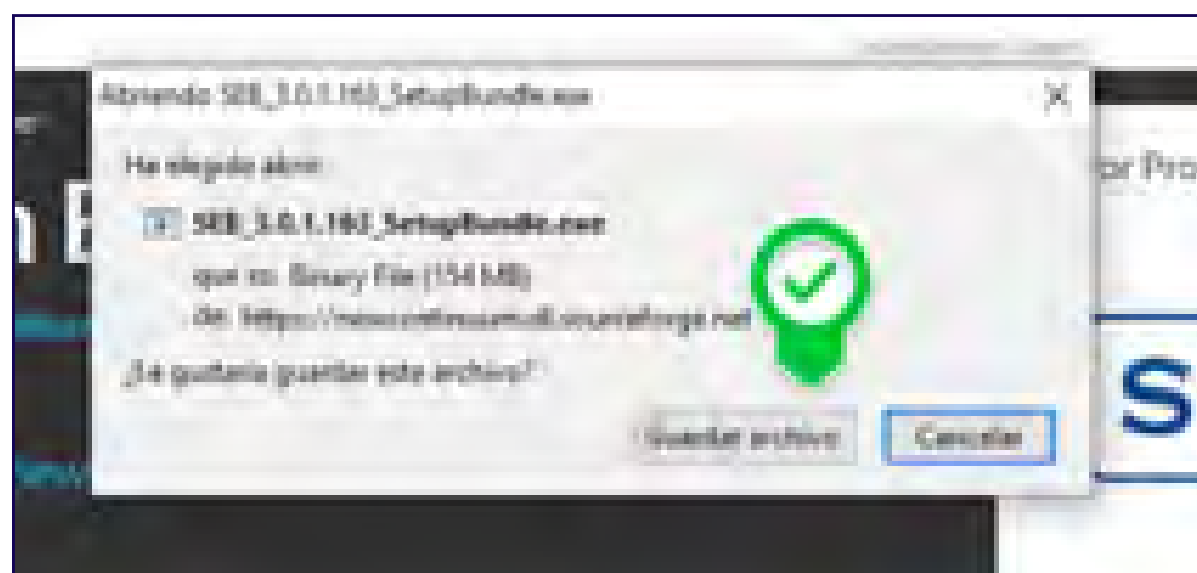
Abriendo SEB_3.0.1.163_SetupBundle.exe

He elegido abrir:

SEB_3.0.1.163_SetupBundle.exe

que es: Binary File (154 MB)

de: https://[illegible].sourceforge.net

¿Le gustaría guardar este archivo?

Guardar archivo

Cancelar

or Pro

S